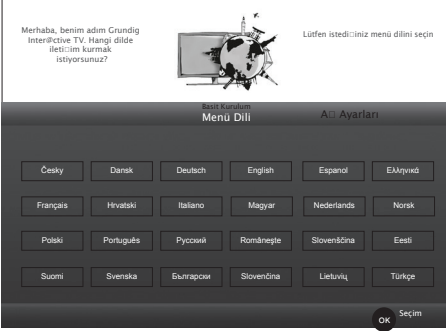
Merhaba, benim adım Grundig Inter@ctive TV. Hangi dilde ileti□im kurmak istiyorsunuz?

Lütfen istedi□iniz menü dilini seçin

Basit Kurulum
Menü Dili

A□ Ayarları

| Česky | Dansk | Deutsch | English | Espanol | Ελληνικά |
|---|---|---|---|---|---|
| Français | Hrvatski | Italiano | Magyar | Nederlands | Norsk |
| Polski | Português | Русский | Românește | Slovenščina | Eesti |
| Suomi | Svenska | Български | Slovenčina | Lietuvių | Türkçe |

OK Seçim